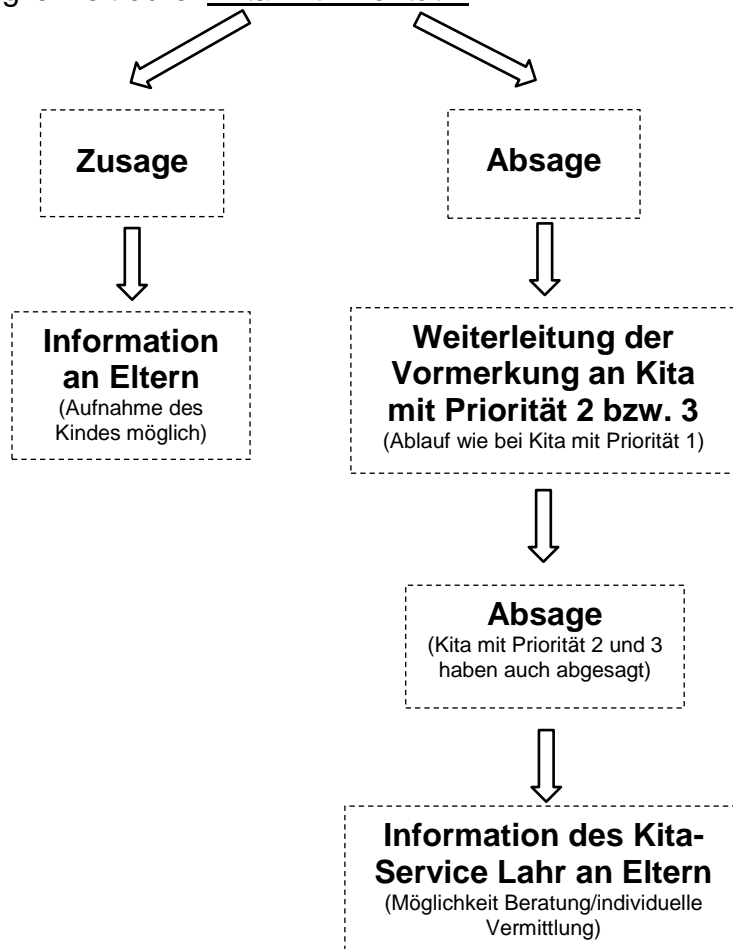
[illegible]

Zusage

Information an Eltern
(Aufnahme des Kindes möglich)

Absage

Weiterleitung der Vormerkung an Kita mit Priorität 2 bzw. 3
(Ablauf wie bei Kita mit Priorität 1)

Absage
(Kita mit Priorität 2 und 3 haben auch abgesagt)

Information des Kita-Service Lahr an Eltern
(Möglichkeit Beratung/individuelle Vermittlung)